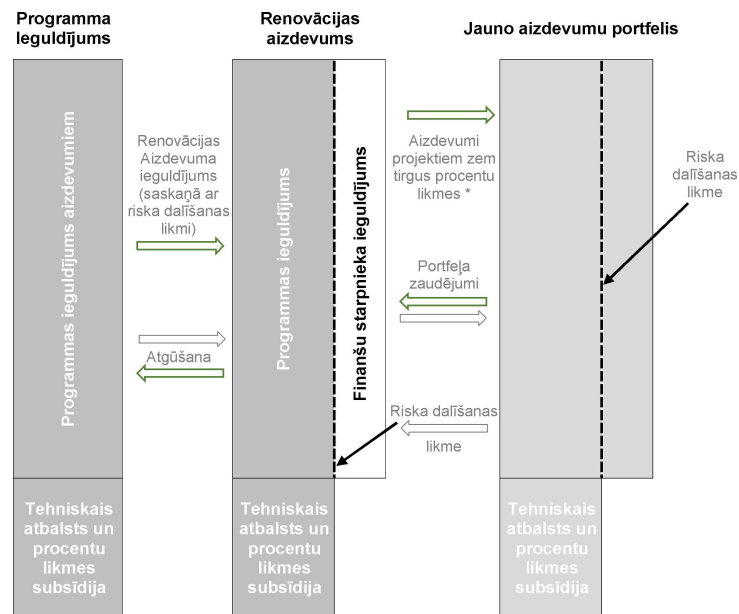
Programma Ieguldījums

Renovācijas aizdevums

Jauno aizdevumu portfelis

Programmas ieguldījums aizdevumiem

Renovācijas Aizdevuma ieguldījums (saskaņā ar riska dalīšanas likmi)

Atgūšana

Programmas ieguldījums

Finanšu starpnieka ieguldījums

Aizdevumi projektiem zem tirgus procentu likmes *

Portfeļa zaudējumi

Riska dalīšanas likme

Riska dalīšanas likme

Tehniskais atbalsts un procentu likmes subsīdija

Tehniskais atbalsts un procentu likmes subsīdija

Tehniskais atbalsts un procentu likmes subsīdija